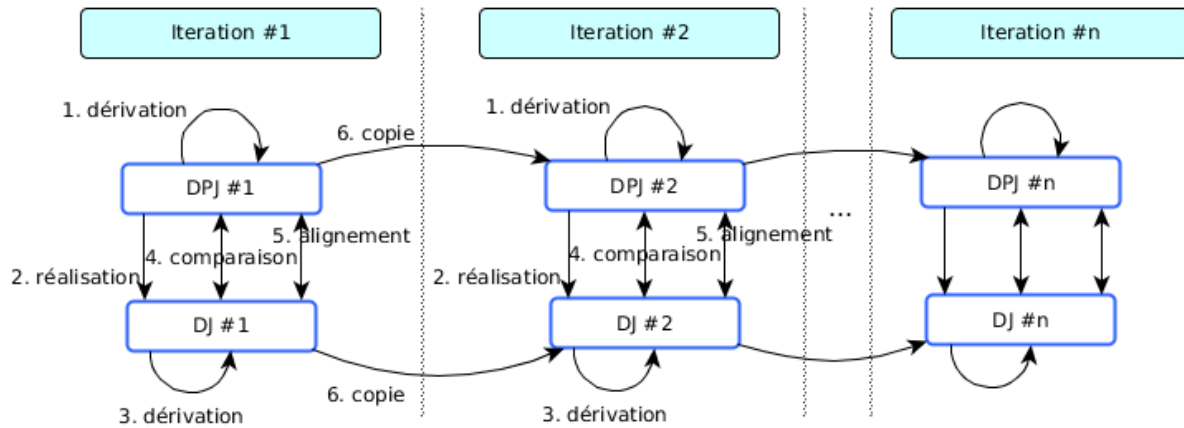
Iteration #1

Iteration #2

Iteration #n

1. dérivation

6. copie

DPJ #1

5. alignement

4. comparaison

2. réalisation

DJ #1

6. copie

3. dérivation

1. dérivation

DPJ #2

5. alignement

4. comparaison

2. réalisation

DJ #2

3. dérivation

...

DPJ #n

DJ #n